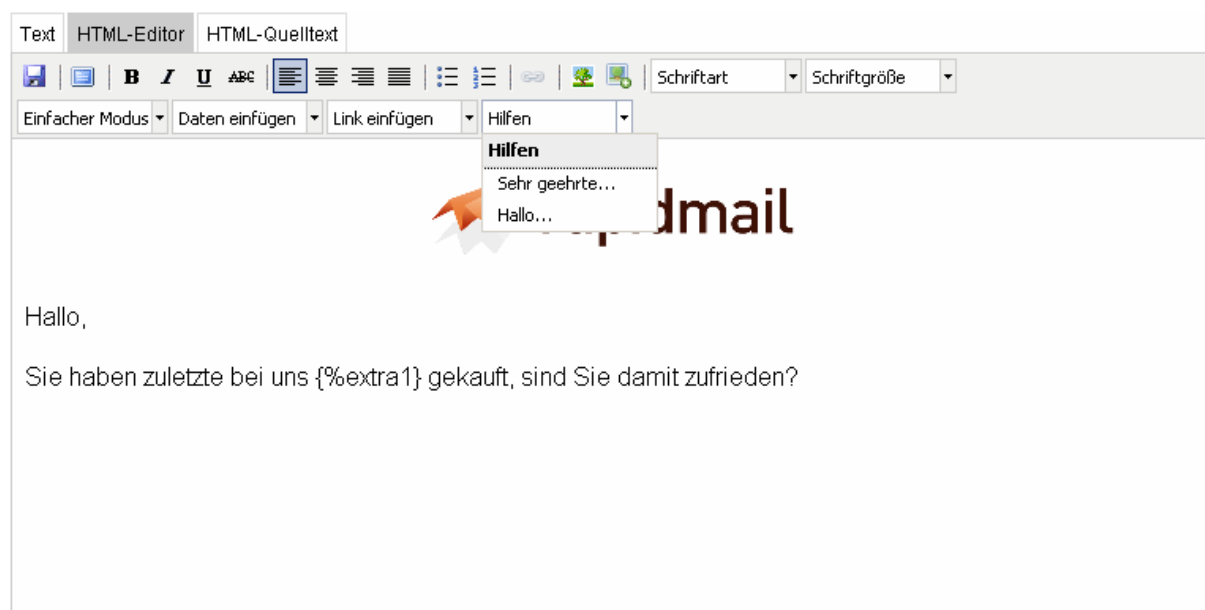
Text | HTML-Editor | HTML-Quelltext

B I U ABC | Schriftart | Schriftgröße

Einfacher Modus | Daten einfügen | Link einfügen | Hilfen

Hilfen
Sehr geehrte...
Hallo...

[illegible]dmail

Hallo,

Sie haben zuletzte bei uns {%extra1} gekauft, sind Sie damit zufrieden?